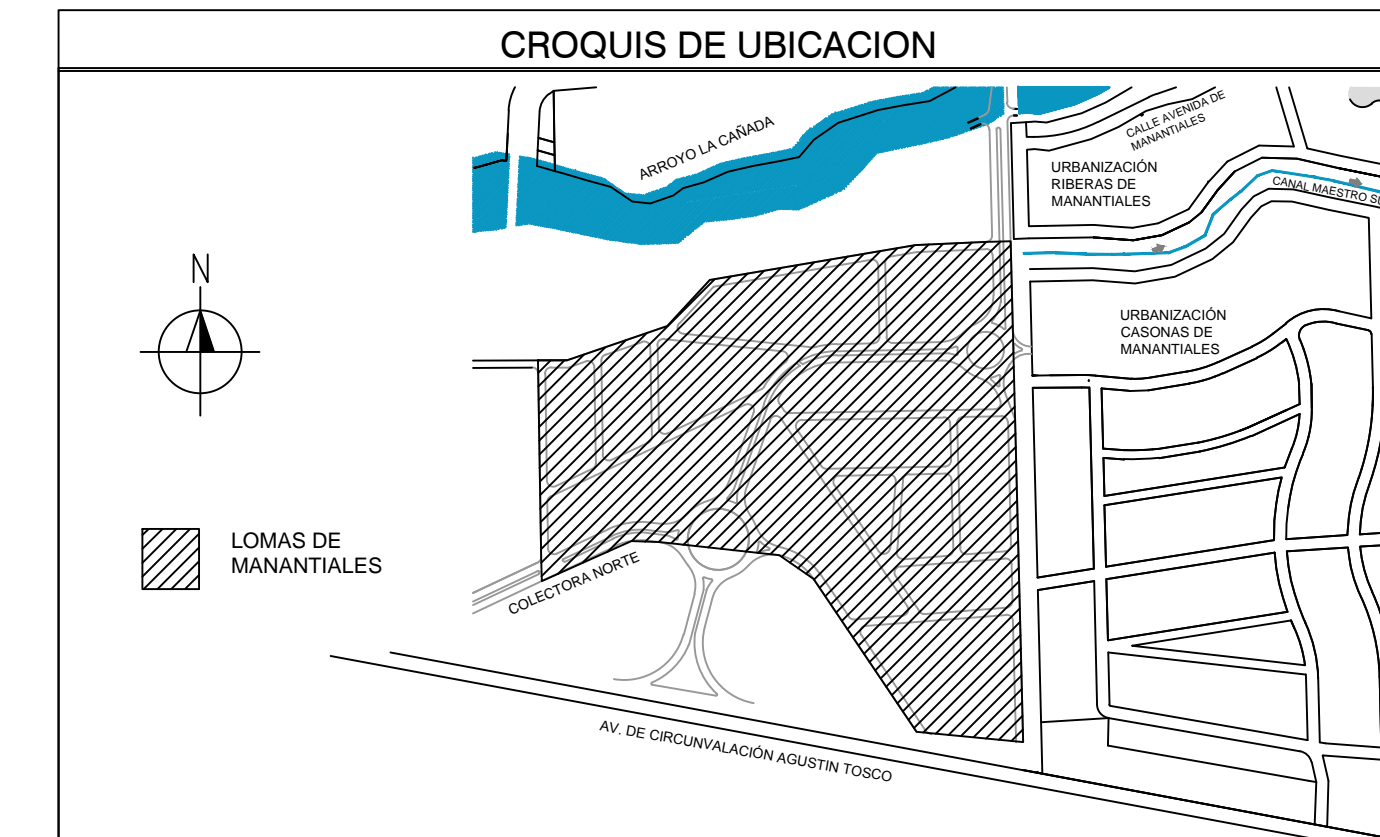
CROQUIS DE UBICACION

N

LOMAS DE MANANTIALES

ARROYO LA CAÑADA

CALLE AVENIDA DE MANANTIALES

URBANIZACIÓN RIBERAS DE MANANTIALES

CANAL MAESTRO S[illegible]

URBANIZACIÓN CASONAS DE MANANTIALES

COLECTORA NORTE

AV. DE CIRCUNVALACIÓN AGUSTIN TOSCO